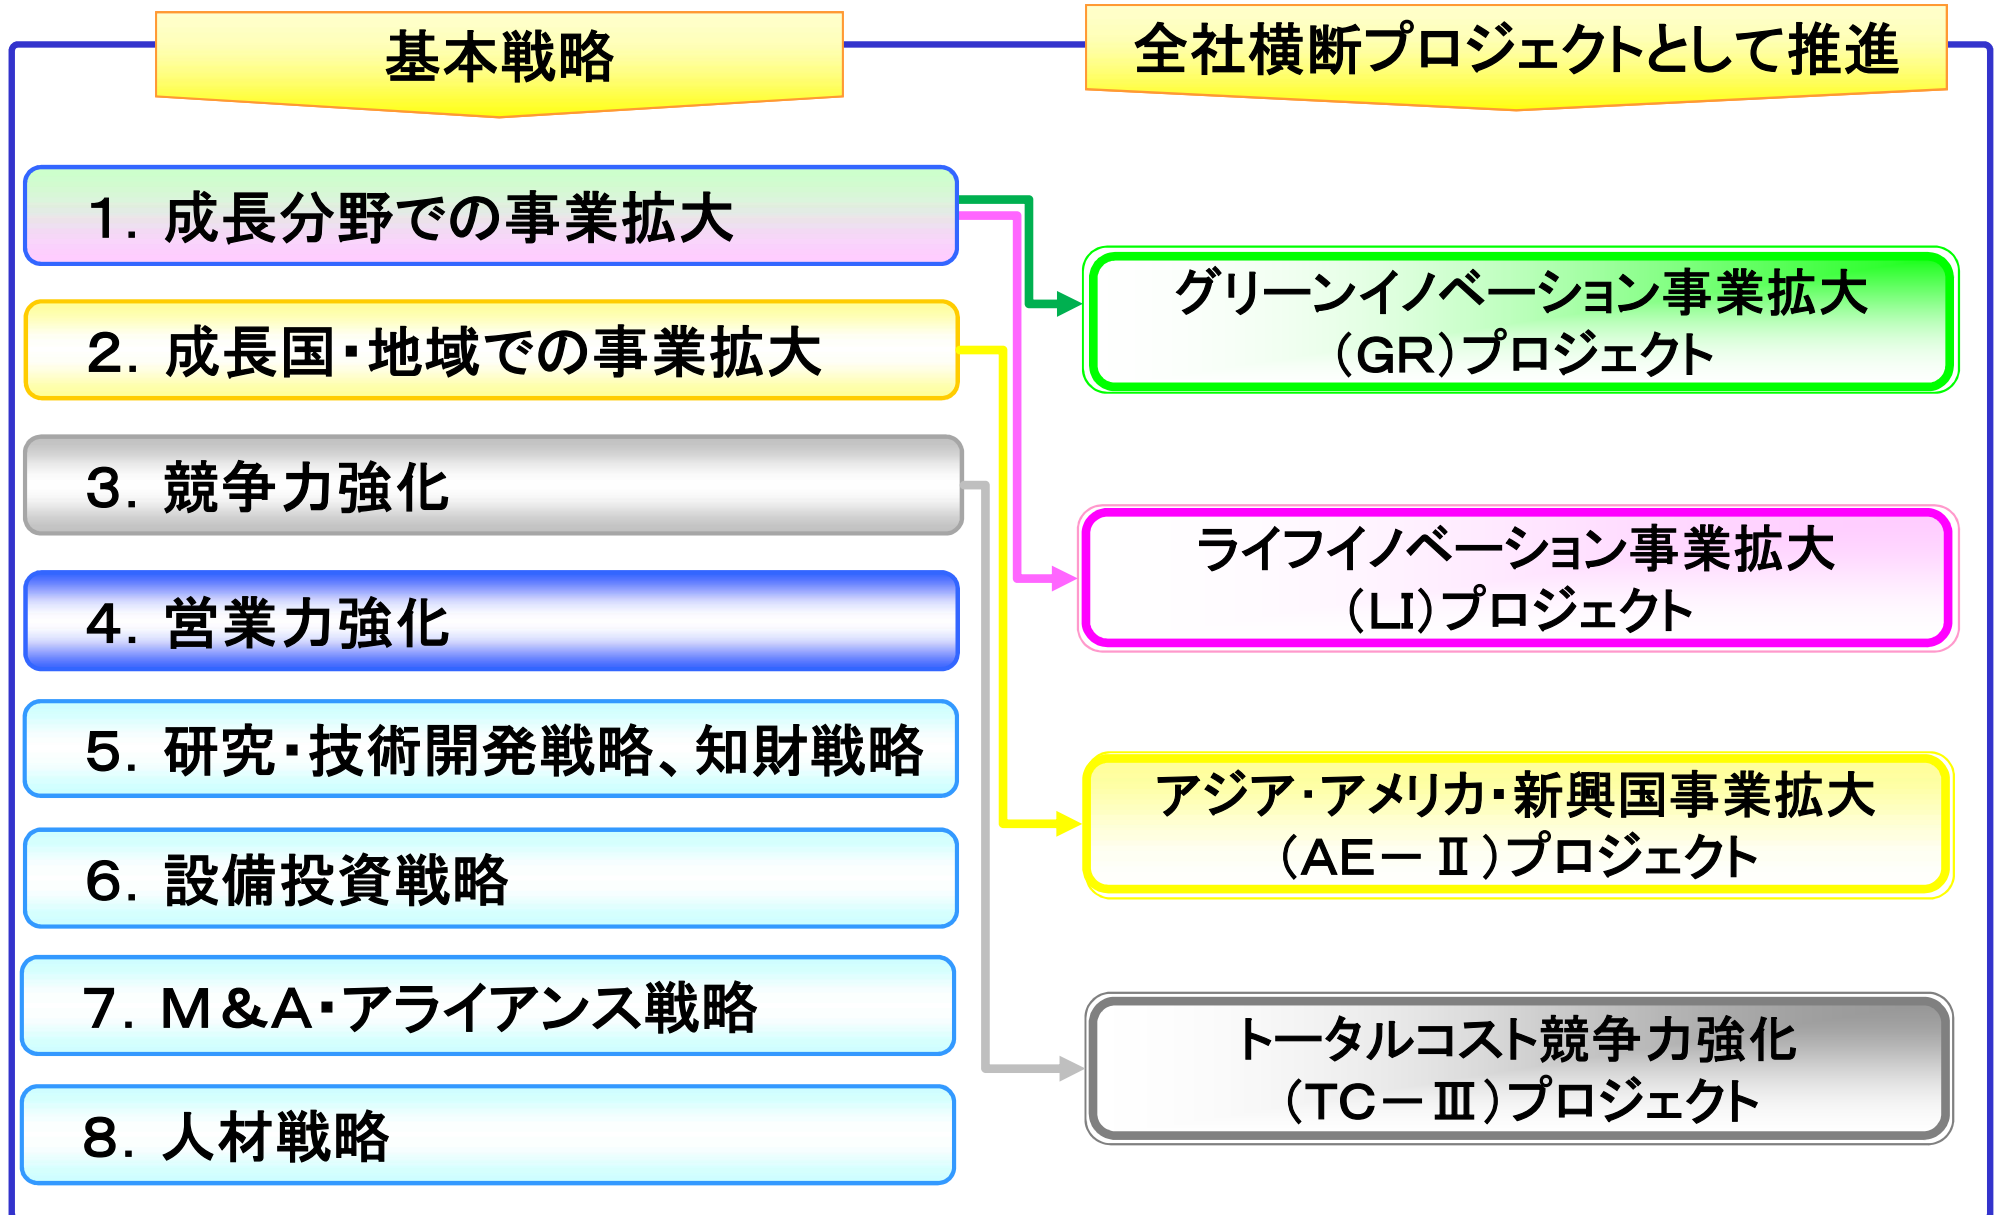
基本戦略

全社横断プロジェクトとして推進

1. 成長分野での事業拡大

2. 成長国・地域での事業拡大

3. 競争力強化

4. 営業力強化

5. 研究・技術開発戦略、知財戦略

6. 設備投資戦略

7. M&A・アライアンス戦略

8. 人材戦略

グリーンイノベーション事業拡大（GR）プロジェクト

ライフイノベーション事業拡大（LI）プロジェクト

アジア・アメリカ・新興国事業拡大（AE－Ⅱ）プロジェクト

トータルコスト競争力強化（TC－Ⅲ）プロジェクト